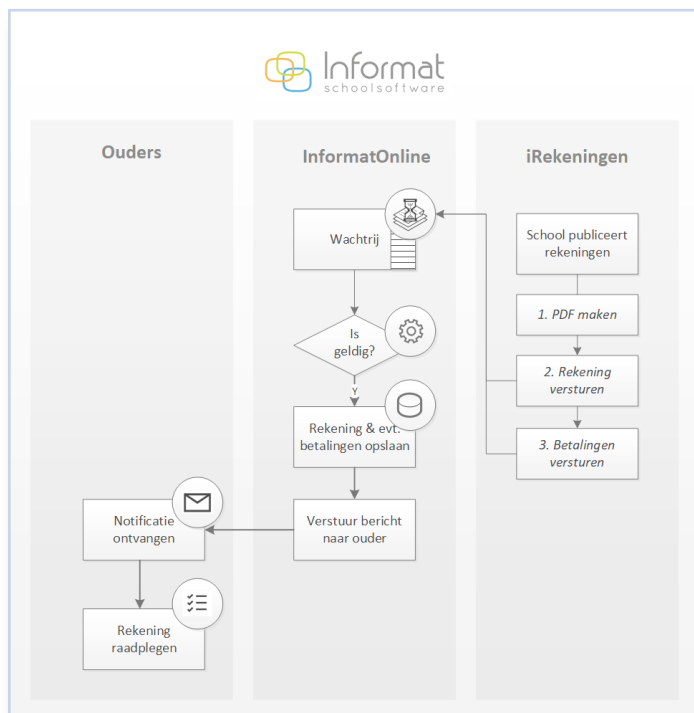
Informat
schoolsoftware

Ouders

InformatOnline

iRekeningen

School publiceert rekeningen

1. PDF maken

2. Rekening versturen

3. Betalingen versturen

Wachtrij

Is geldig?

Y

Rekening & evt. betalingen opslaan

Verstuur bericht naar ouder

Notificatie ontvangen

Rekening raadplegen